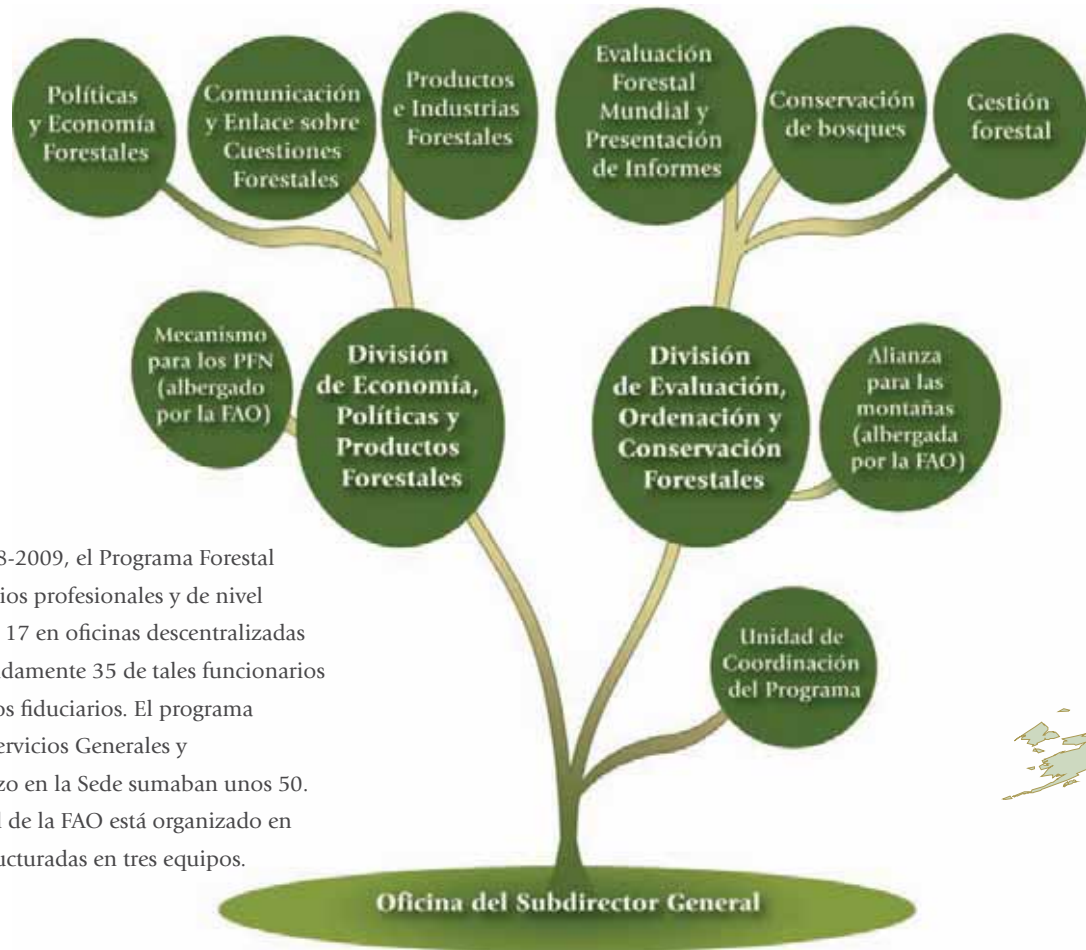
Políticas y Economía Forestales

Comunicación y Enlace sobre Cuestiones Forestales

Productos e Industrias Forestales

Evaluación Forestal Mundial y Presentación de Informes

Conservación de bosques

Gestión forestal

Mecanismo para los PFN (albergado por la FAO)

División de Economía, Políticas y Productos Forestales

División de Evaluación, Ordenación y Conservación Forestales

Alianza para las montañas (albergada por la FAO)

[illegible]8-2009, el Programa Forestal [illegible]ios profesionales y de nivel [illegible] 17 en oficinas descentralizadas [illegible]damente 35 de tales funcionarios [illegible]os fiduciarios. El programa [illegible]ervicios Generales y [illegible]zo en la Sede sumaban unos 50. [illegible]l de la FAO está organizado en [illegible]ucturadas en tres equipos.

Unidad de Coordinación del Programa

Oficina del Subdirector General